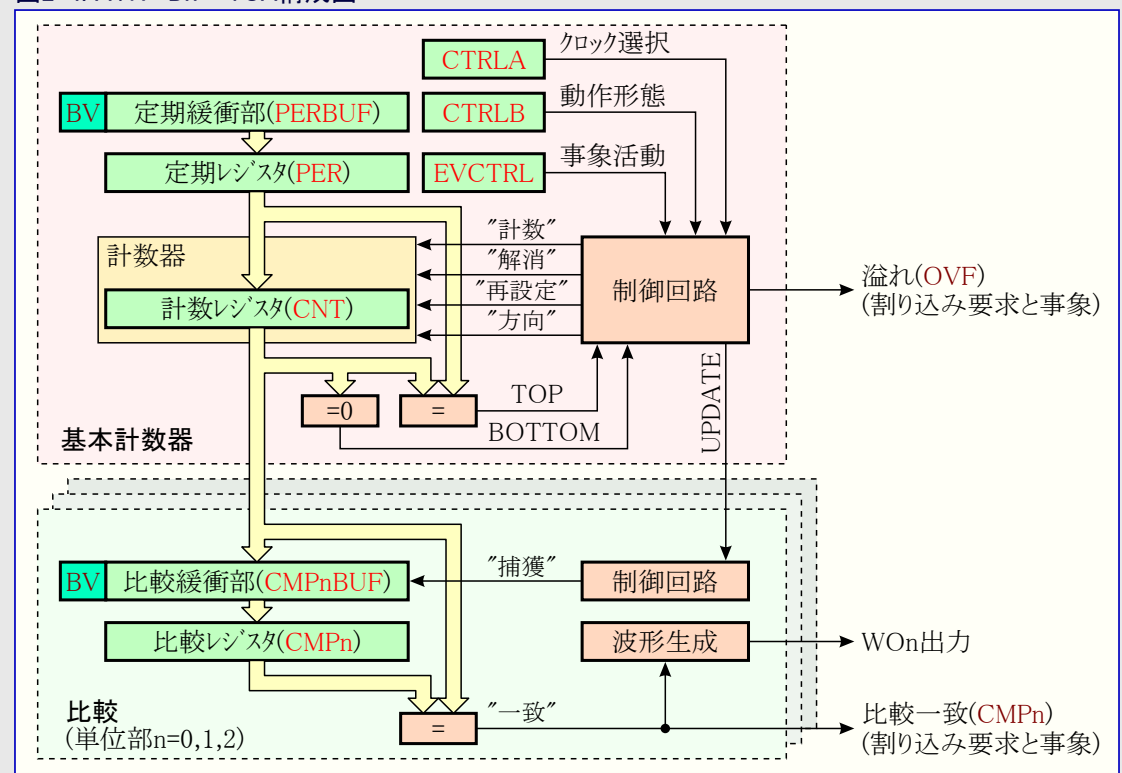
CTRLA クロック選択
BV 定期緩衝部(PERBUF)
CTRLB 動作形態
定期レジスタ(PER)
EVCTRL 事象活動
"計数"
計数器
"解消"
"再設定"
制御回路
溢れ(OVF)
(割り込み要求と事象)
計数レジスタ(CNT)
"方向"
UPDATE
TOP
=0
=
BOTTOM
基本計数器
"捕獲"
BV 比較緩衝部(CMPnBUF)
制御回路
比較レジスタ(CMPn)
波形生成
WOn出力
比較
(単位部n=0,1,2)
=
"一致"
比較一致(CMPn)
(割り込み要求と事象)